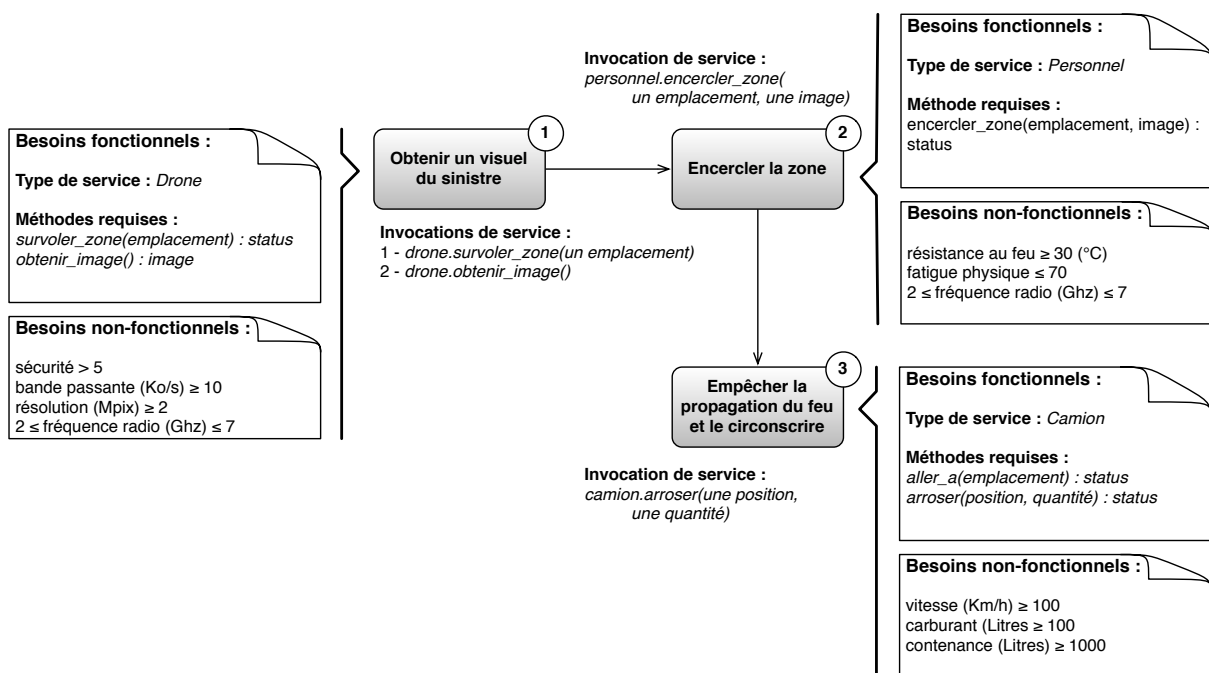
Besoins fonctionnels :

Type de service : Drone

Méthodes requises :
survoler_zone(emplacement) : status
obtenir_image() : image

Besoins non-fonctionnels :

sécurité > 5
bande passante (Ko/s) ≥ 10
résolution (Mpix) ≥ 2
2 ≤ fréquence radio (Ghz) ≤ 7

1
Obtenir un visuel du sinistre

Invocations de service :
1 - drone.survoler_zone(un emplacement)
2 - drone.obtenir_image()

Invocation de service :
personnel.encercler_zone( un emplacement, une image)

2
Encercler la zone

Besoins fonctionnels :

Type de service : Personnel

Méthode requises :
encercler_zone(emplacement, image) : status

Besoins non-fonctionnels :

résistance au feu ≥ 30 (°C)
fatigue physique ≤ 70
2 ≤ fréquence radio (Ghz) ≤ 7

3
Empêcher la propagation du feu et le circonscrire

Invocation de service :
camion.arroser(une position, une quantité)

Besoins fonctionnels :

Type de service : Camion

Méthodes requises :
aller_a(emplacement) : status
arroser(position, quantité) : status

Besoins non-fonctionnels :

vitesse (Km/h) ≥ 100
carburant (Litres ≥ 100
contenance (Litres) ≥ 1000